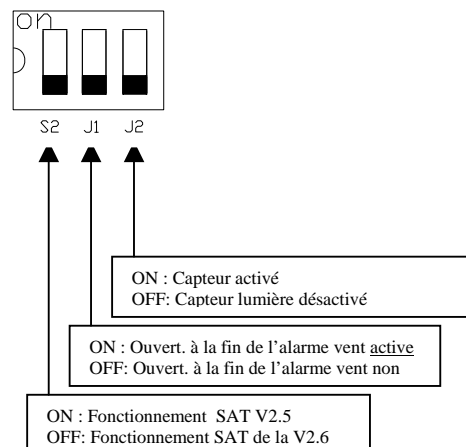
on

S2 J1 J2

ON : Capteur activé
OFF: Capteur lumière désactivé

ON : Ouvert. à la fin de l'alarme vent active
OFF: Ouvert. à la fin de l'alarme vent non

ON : Fonctionnement SAT V2.5
OFF: Fonctionnement SAT de la V2.6